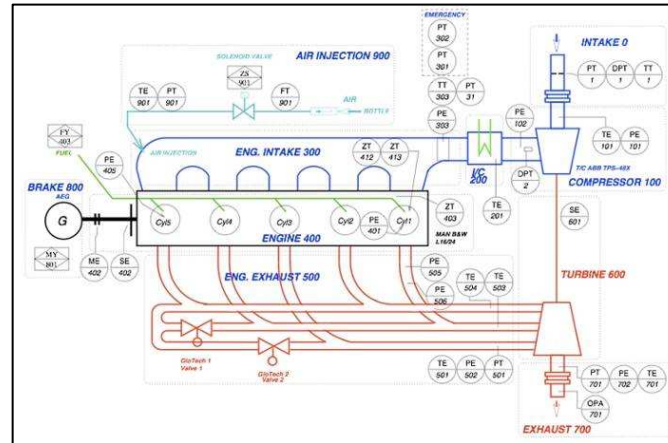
EMERGENCY
PT 302
PT 301
INTAKE 0
AIR INJECTION 900
SOLENOID VALVE
ZS 901
PT 1
DPT 1
TT 1
TE 901
PT 901
FT 901
AIR
BOTTLE
TT 303
PT 31
PE 333
PE 102
FY 403
FUEL
PE 405
AIR INJECTION
ENG. INTAKE 300
ZT 412
ZT 413
I/C 200
DPT 2
TE 101
PE 101
T/C ABB TPS-48X
COMPRESSOR 100
BRAKE 800
AEG
G
Cyl5
Cyl4
Cyl3
Cyl2
PE 401
Cyl1
ZT 403
TE 201
SE 601
ENGINE 400
MAN B&W L16/24
MY 801
ME 402
SE 402
ENG. EXHAUST 500
PE 505
TE 504
TE 503
TURBINE 600
PE 506
GloTech 1 Valve 1
GloTech 2 Valve 2
TE 501
PE 502
PT 501
PT 701
PE 702
TE 701
OPA 701
EXHAUST 700